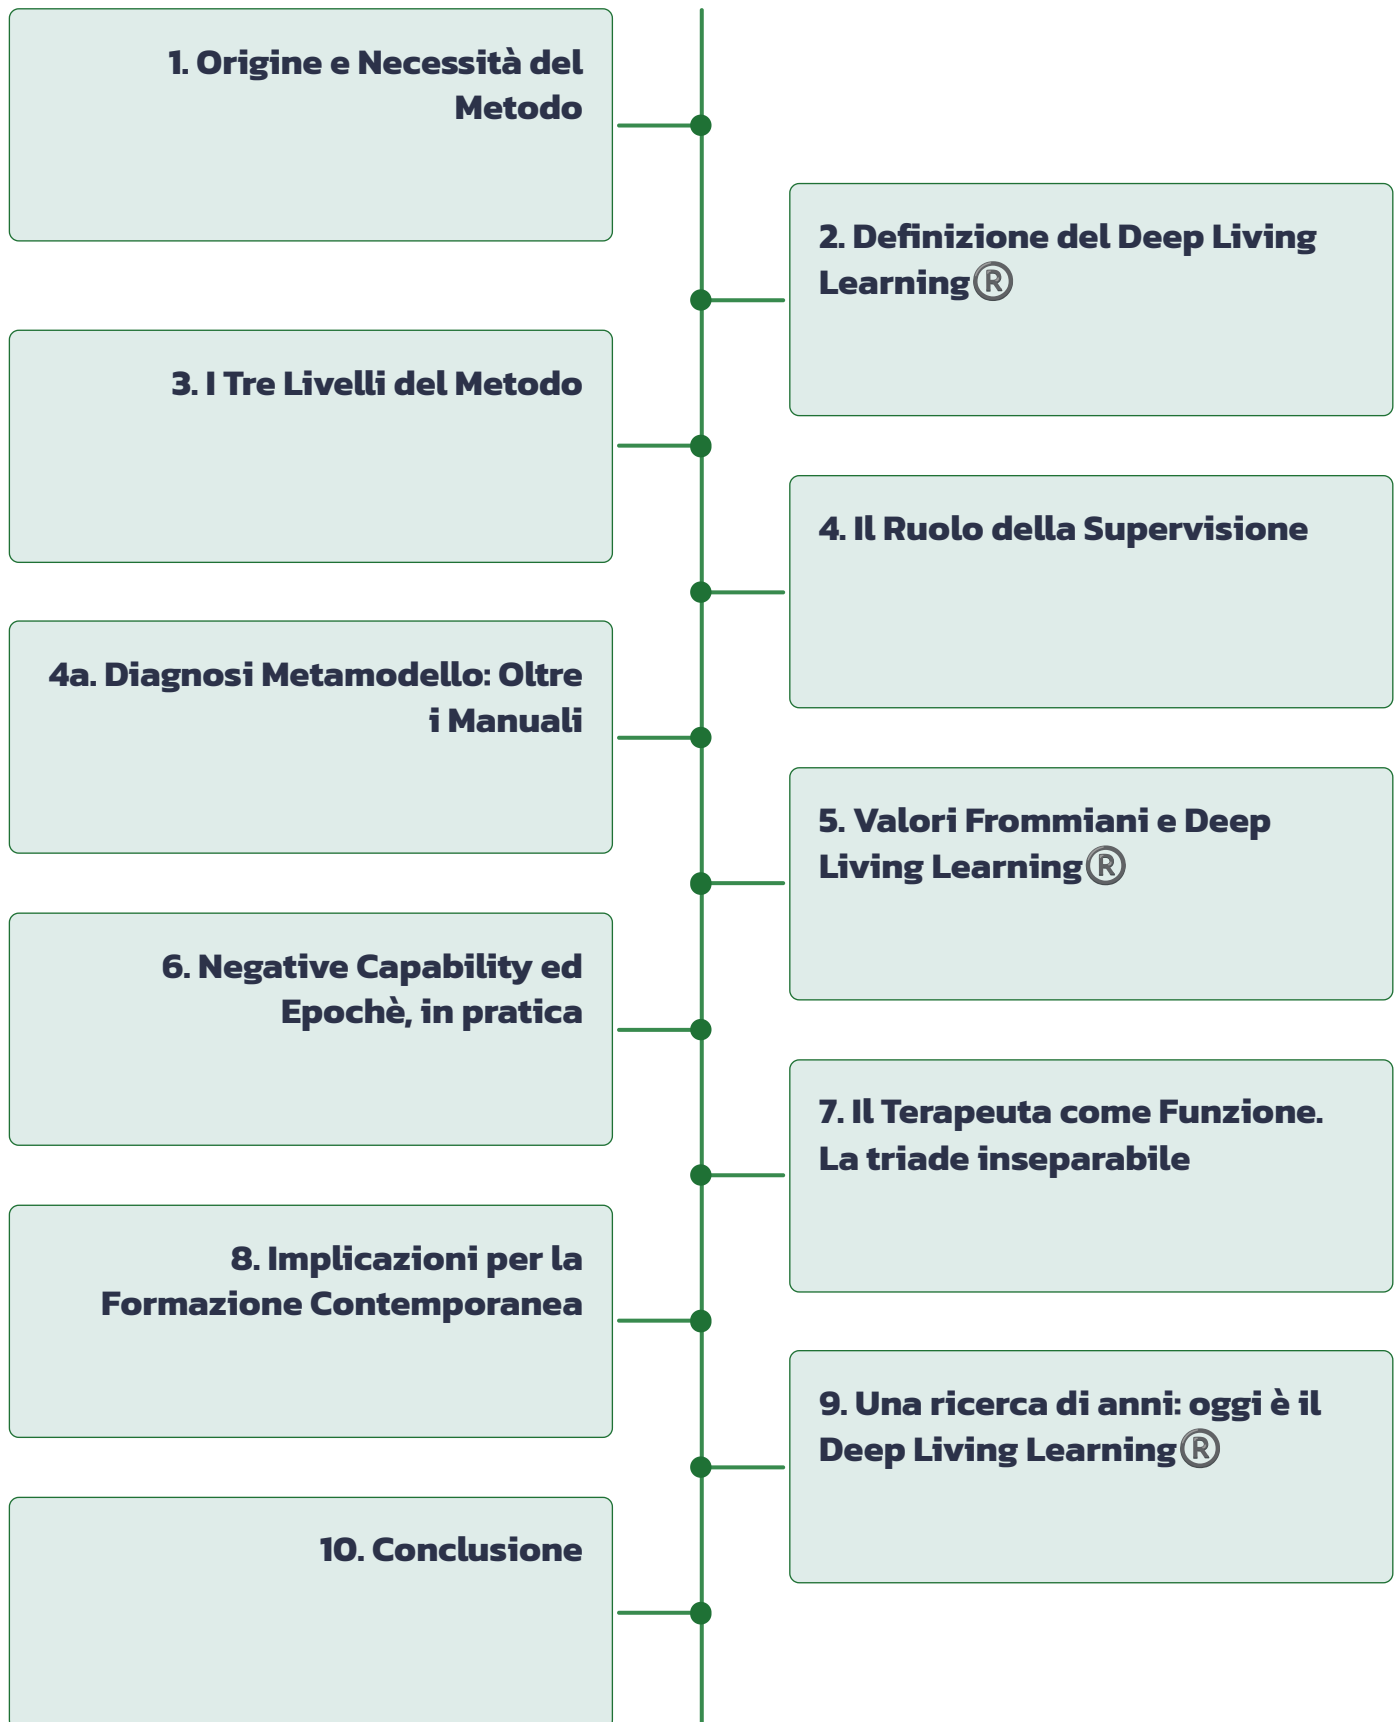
1. Origine e Necessità del Metodo

2. Definizione del Deep Living Learning®

3. I Tre Livelli del Metodo

4. Il Ruolo della Supervisione

4a. Diagnosi Metamodello: Oltre i Manuali

5. Valori Frommiani e Deep Living Learning®

6. Negative Capability ed Epochè, in pratica

7. Il Terapeuta come Funzione. La triade inseparabile

8. Implicazioni per la Formazione Contemporanea

9. Una ricerca di anni: oggi è il Deep Living Learning®

10. Conclusione